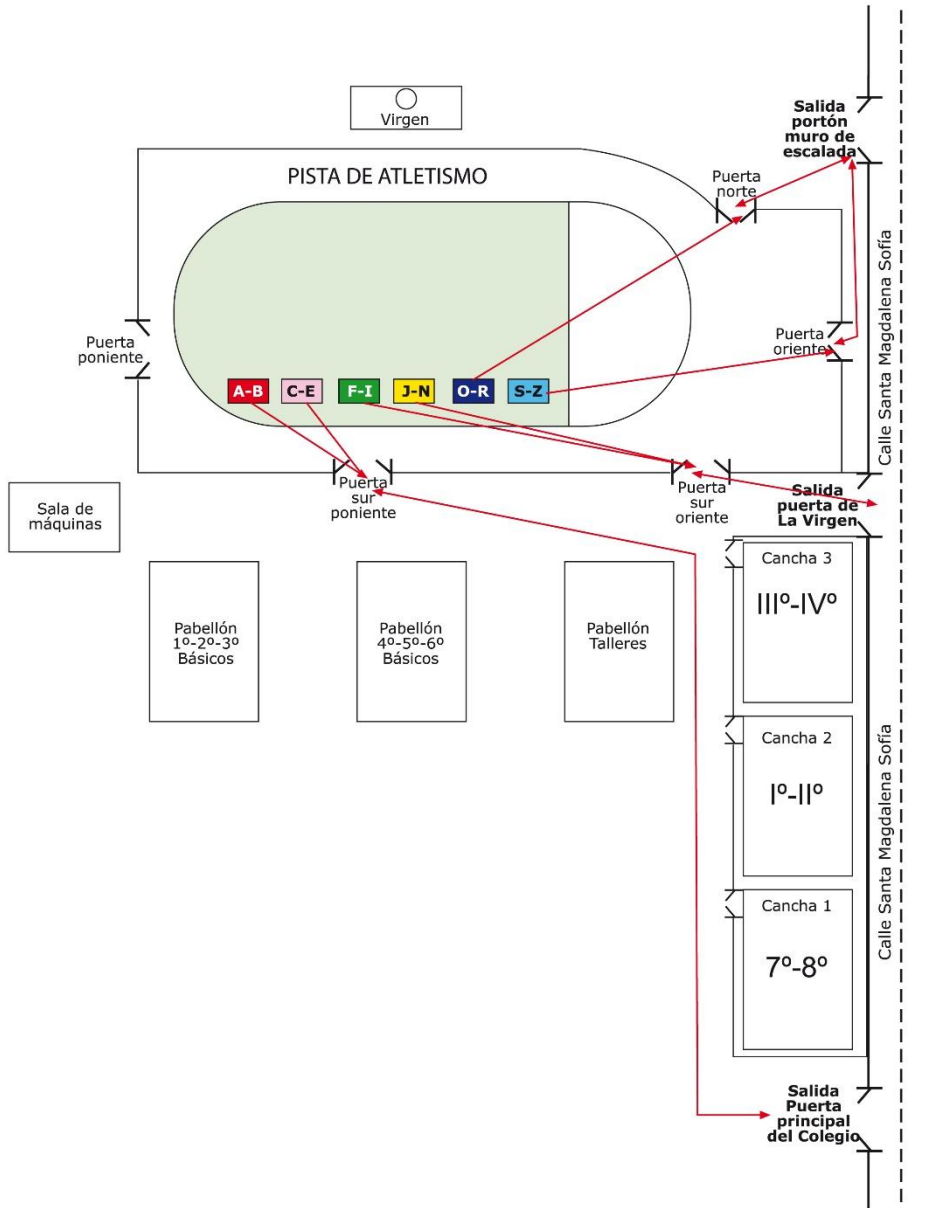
Virgen

Salida portón muro de escalada

PISTA DE ATLETISMO

Puerta norte

Calle Santa Magdalena Sofía

Puerta poniente

Puerta oriente

A-B C-E F-I J-N O-R S-Z

Puerta sur poniente

Puerta sur oriente

Salida puerta de La Virgen

Sala de máquinas

Pabellón 1º-2º-3º Básicos

Pabellón 4º-5º-6º Básicos

Pabellón Talleres

Cancha 3
IIIº-IVº

Cancha 2
Iº-IIº

Cancha 1
7º-8º

Calle Santa Magdalena Sofía

Salida Puerta principal del Colegio